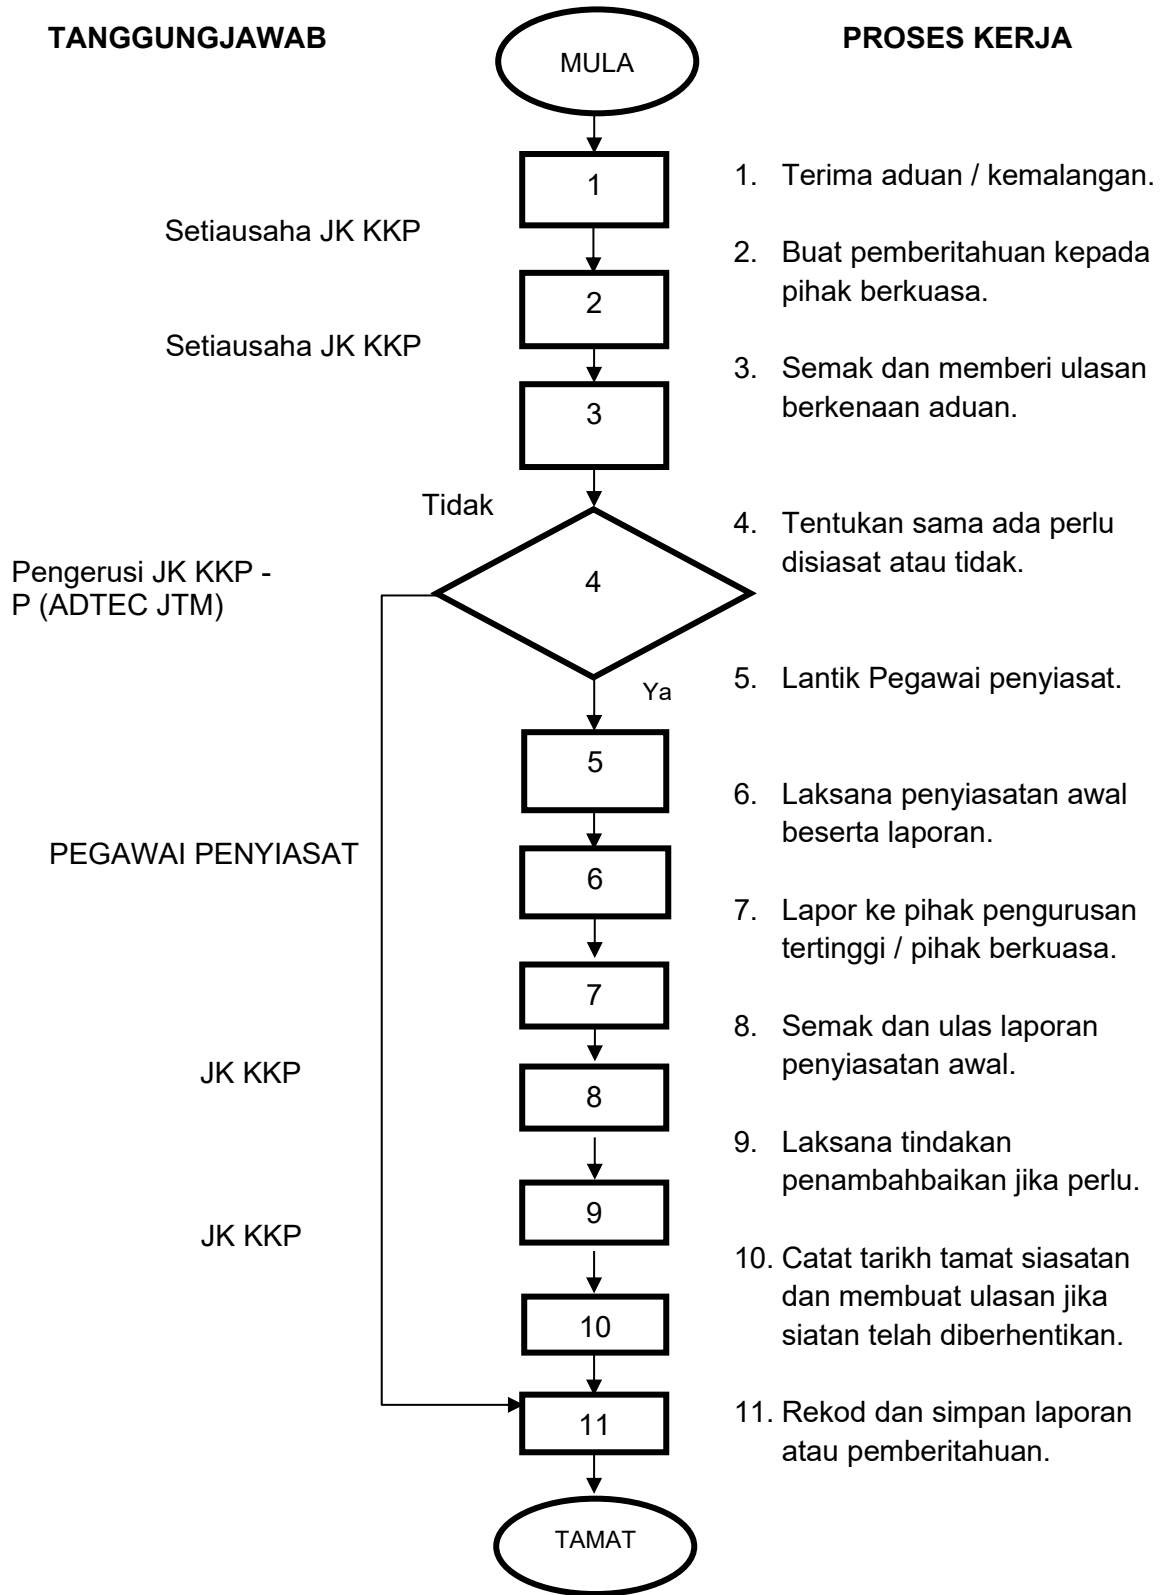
TANGGUNGJAWAB

MULA

PROSES KERJA

1

1. Terima aduan / kemalangan.

Setiausaha JK KKP

2

2. Buat pemberitahuan kepada pihak berkuasa.

Setiausaha JK KKP

3

3. Semak dan memberi ulasan berkenaan aduan.

Tidak

4

4. Tentukan sama ada perlu disiasat atau tidak.

Pengerusi JK KKP - P (ADTEC JTM)

Ya

5

5. Lantik Pegawai penyiasat.

6

6. Laksana penyiasatan awal beserta laporan.

PEGAWAI PENYIASAT

7

7. Lapor ke pihak pengurusan tertinggi / pihak berkuasa.

JK KKP

8

8. Semak dan ulas laporan penyiasatan awal.

9

9. Laksana tindakan penambahbaikan jika perlu.

JK KKP

10

10. Catat tarikh tamat siasatan dan membuat ulasan jika siatan telah diberhentikan.

11

11. Rekod dan simpan laporan atau pemberitahuan.

TAMAT